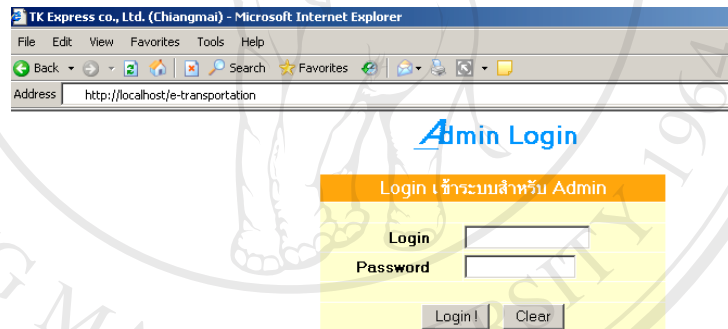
TK Express co., Ltd. (Chiangmai) - Microsoft Internet Explorer

File Edit View Favorites Tools Help

Back Search Favorites

Address http://localhost/e-transportation

Admin Login

Login เข้าระบบสำหรับ Admin

Login

Password

Login ! Clear